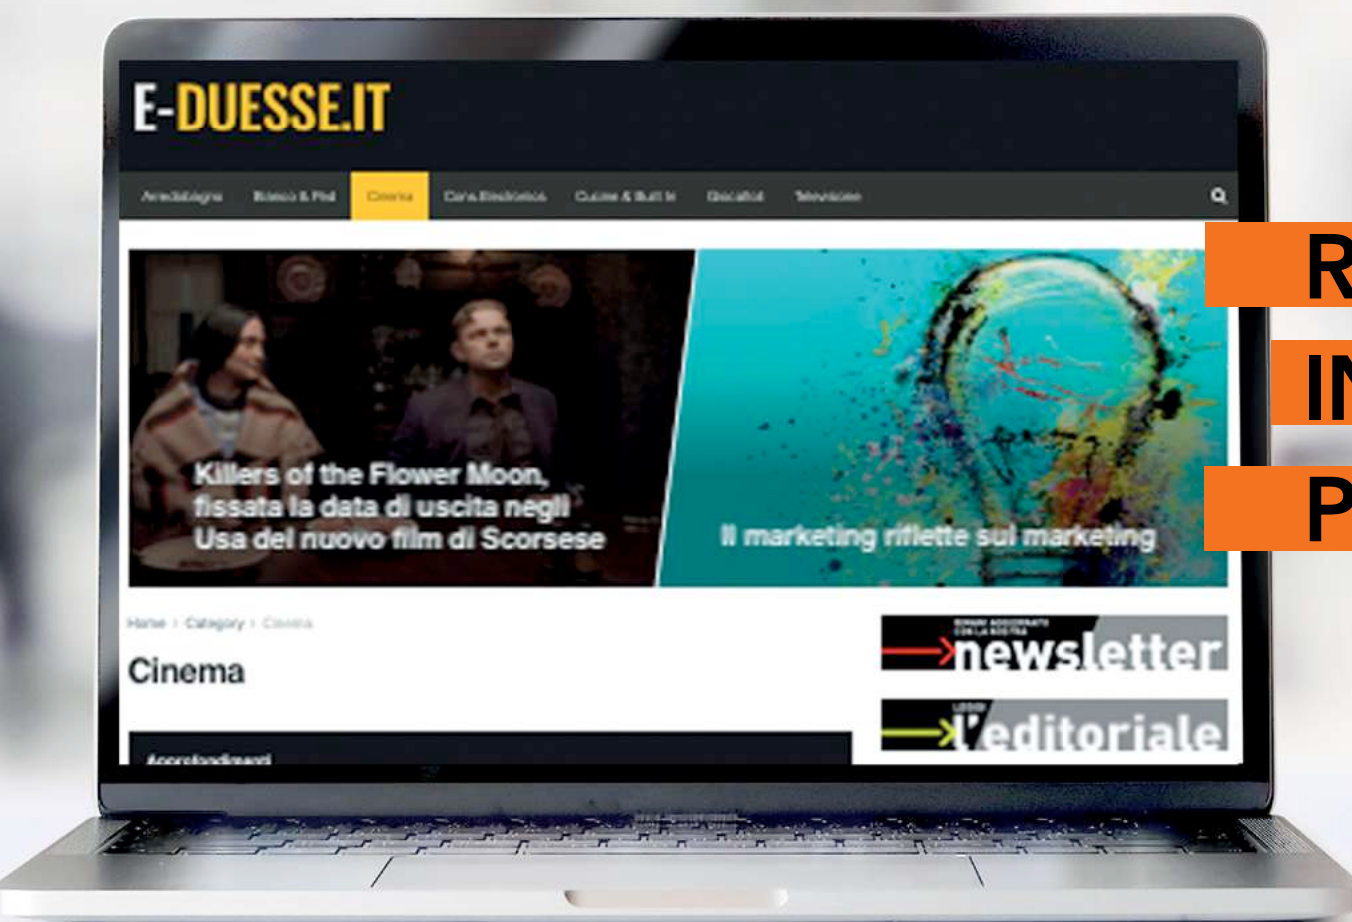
E-DUESSE.IT

Arredobagno Bianco & Ped Cinema Cons Elettronica Cucine & Built In Giocattoli Televisione

Killers of the Flower Moon, fissata la data di uscita negli Usa del nuovo film di Scorsese

Il marketing riflette sul marketing

Home › Category › Cinema

Cinema

Approfondimenti

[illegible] newsletter

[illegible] l'editoriale

R
IN
P